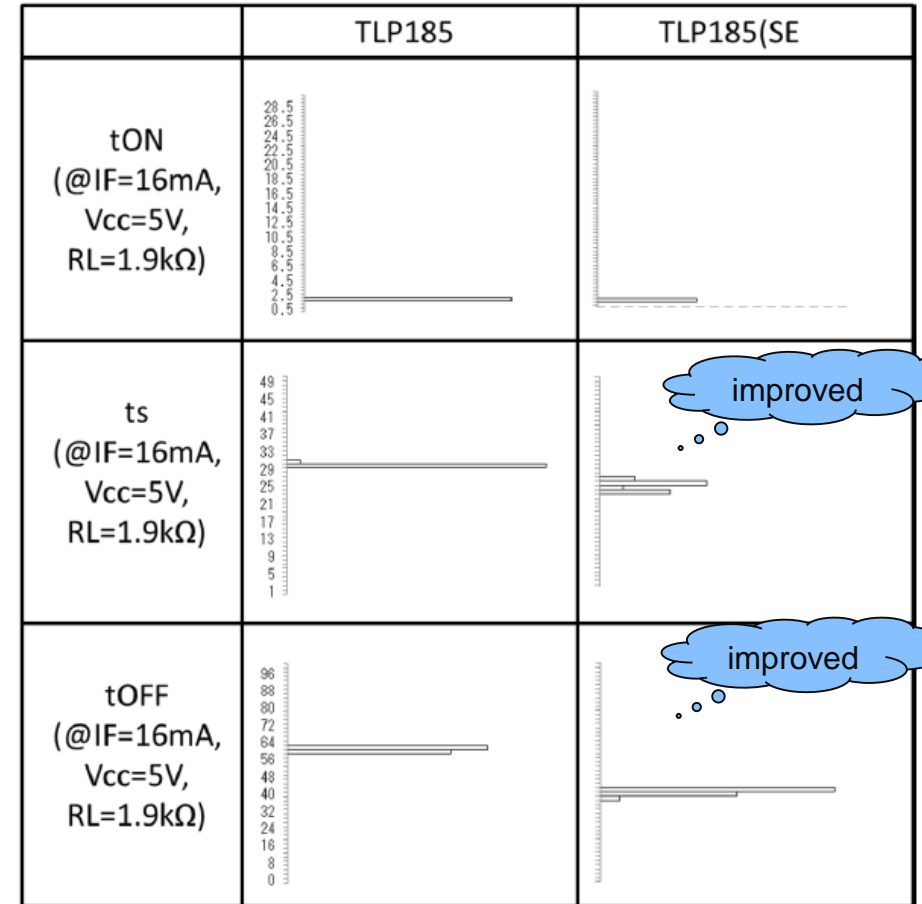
| | TLP185 | TLP185(SE |
|---|---|---|
| tON (@IF=16mA, Vcc=5V, RL=1.9kΩ) | 28.5 26.5 24.5 22.5 20.5 18.5 16.5 14.5 12.5 10.5 8.5 6.5 4.5 2.5 0.5 | |
| ts (@IF=16mA, Vcc=5V, RL=1.9kΩ) | 49 45 41 37 33 29 25 21 17 13 9 5 1 | improved |
| tOFF (@IF=16mA, Vcc=5V, RL=1.9kΩ) | 96 88 80 72 64 56 48 40 32 24 16 8 0 | improved |